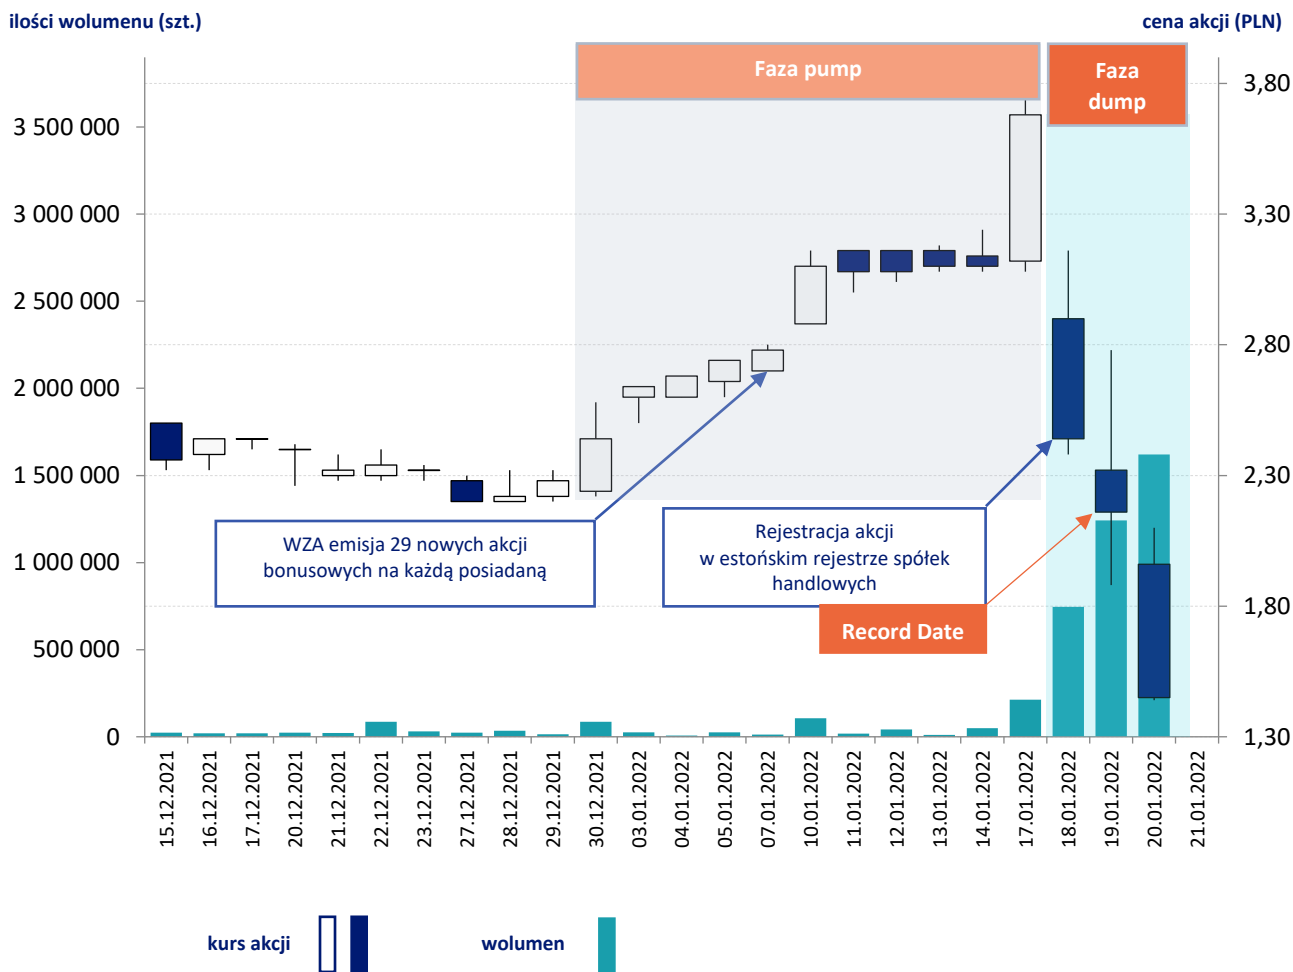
ilości wolumenu (szt.)

cena akcji (PLN)

Faza pump

Faza dump

3 500 000
3 000 000
2 500 000
2 000 000
1 500 000
1 000 000
500 000
0

3,80
3,30
2,80
2,30
1,80
1,30

WZA emisja 29 nowych akcji bonusowych na każdą posiadaną

Rejestracja akcji w estońskim rejestrze spółek handlowych

Record Date

15.12.2021
16.12.2021
17.12.2021
20.12.2021
21.12.2021
22.12.2021
23.12.2021
27.12.2021
28.12.2021
29.12.2021
30.12.2021
03.01.2022
04.01.2022
05.01.2022
07.01.2022
10.01.2022
11.01.2022
12.01.2022
13.01.2022
14.01.2022
17.01.2022
18.01.2022
19.01.2022
20.01.2022
21.01.2022

kurs akcji

wolumen